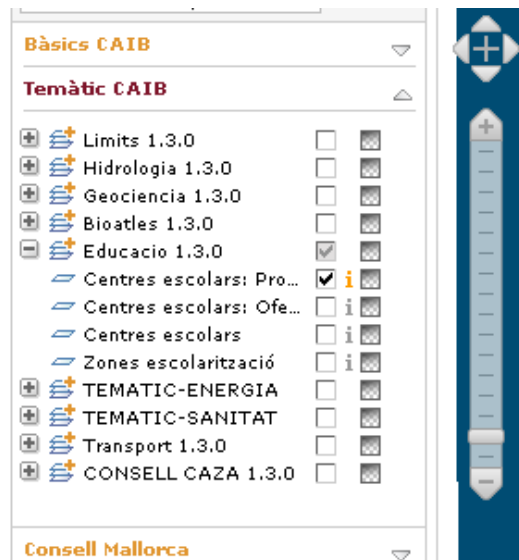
Bàsics CAIB

Temàtic CAIB

Limits 1.3.0
Hidrologia 1.3.0
Geociencia 1.3.0
Bioatles 1.3.0
Educacio 1.3.0
Centres escolars: Pro...
Centres escolars: Ofe...
Centres escolars
Zones escolarització
TEMATIC-ENERGIA
TEMATIC-SANITAT
Transport 1.3.0
CONSELL CAZA 1.3.0

Consell Mallorca